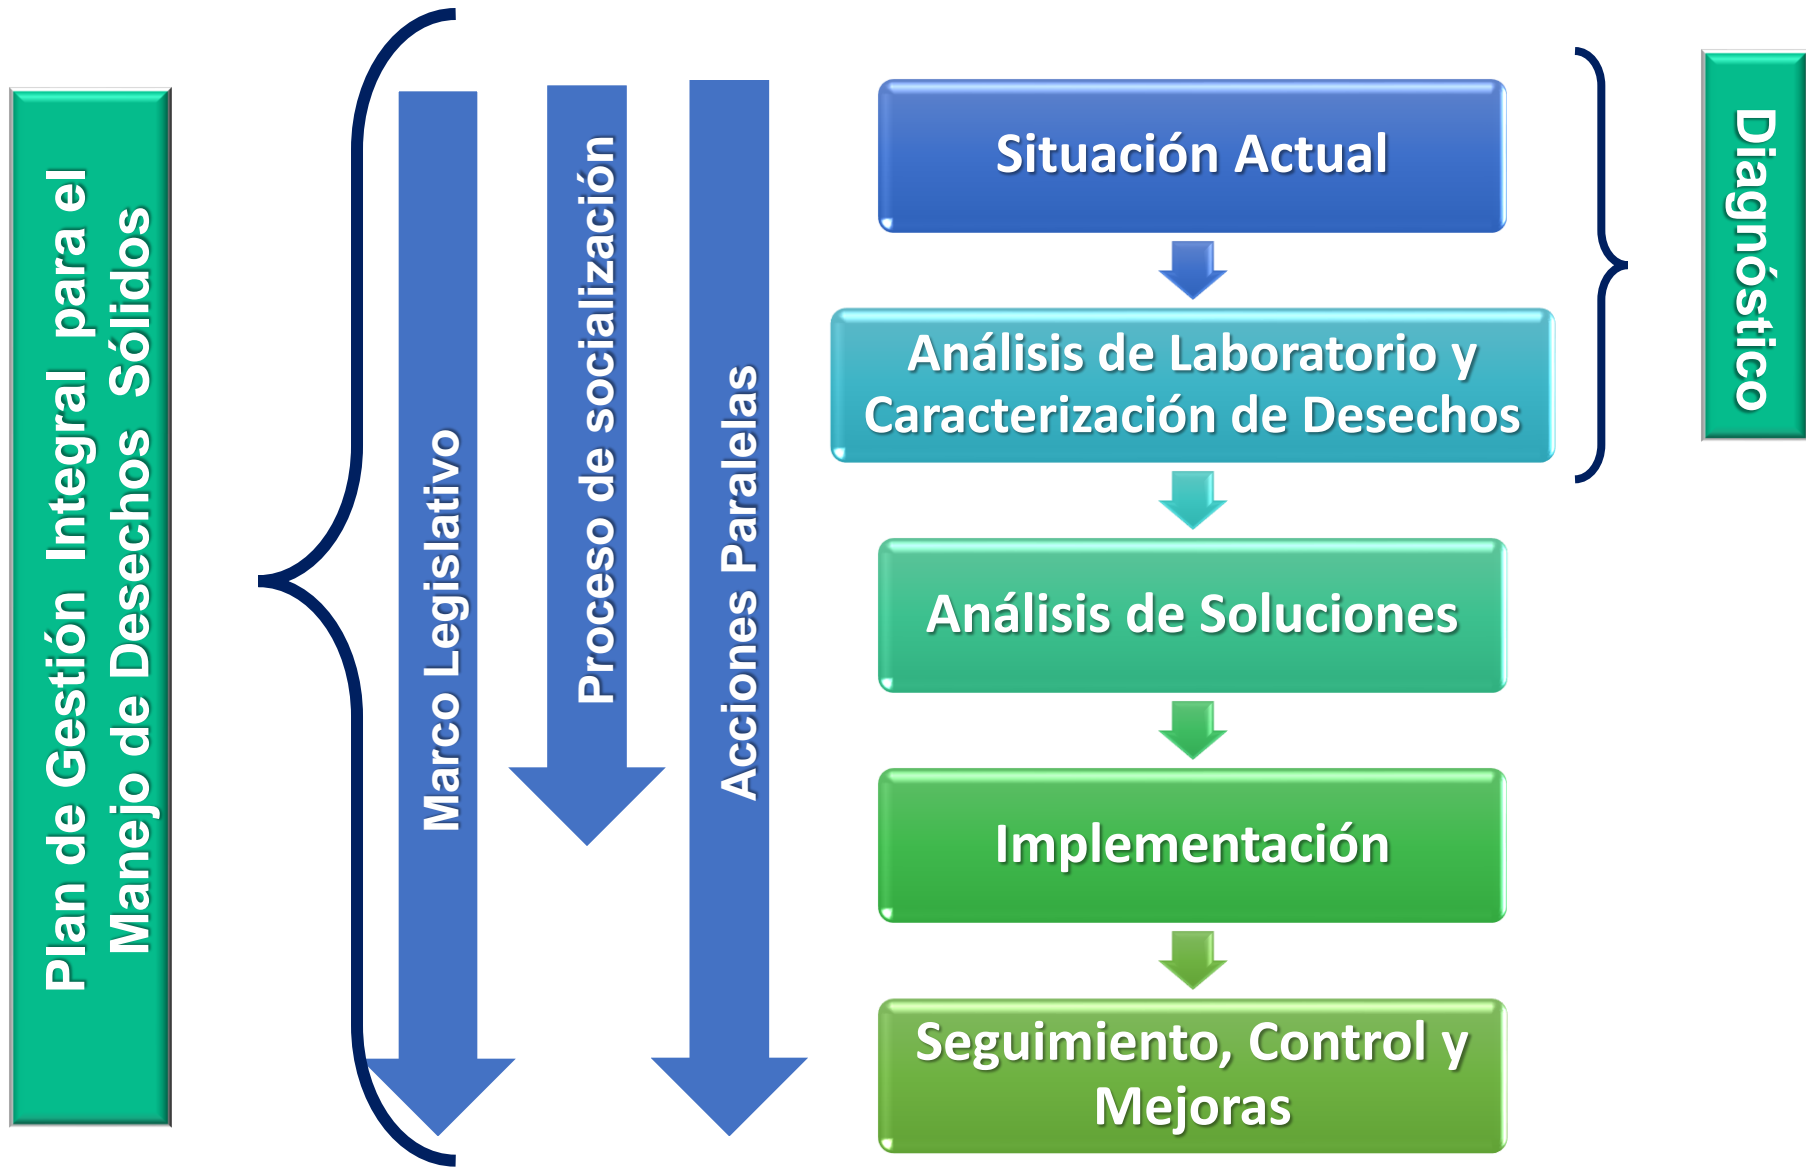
Plan de Gestión Integral para el Manejo de Desechos Sólidos

Marco Legislativo

Proceso de socialización

Acciones Paralelas

Situación Actual

Análisis de Laboratorio y Caracterización de Desechos

Diagnóstico

Análisis de Soluciones

Implementación

Seguimiento, Control y Mejoras